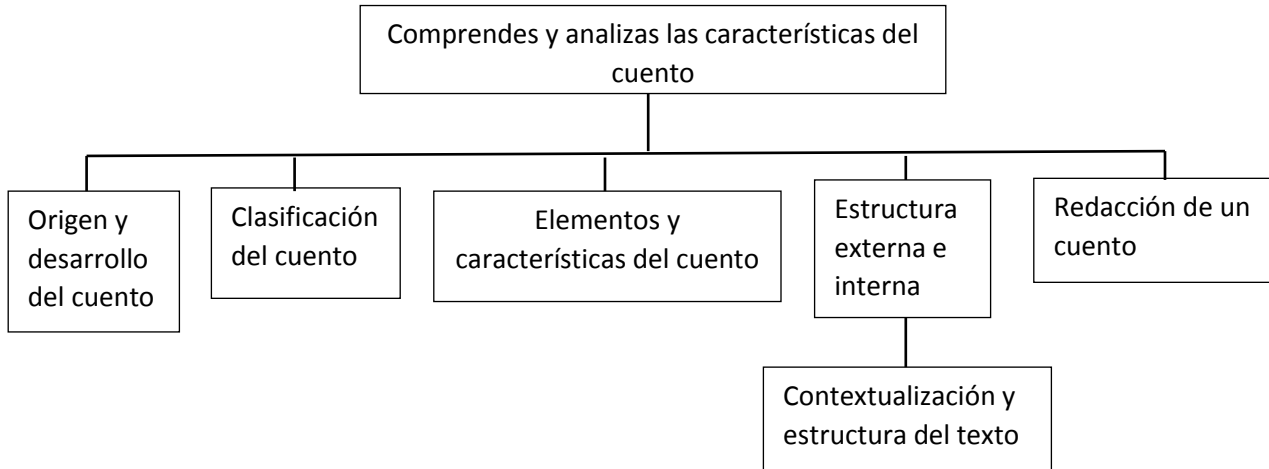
Comprendes y analizas las características del cuento

Origen y desarrollo del cuento

Clasificación del cuento

Elementos y características del cuento

Estructura externa e interna

Redacción de un cuento

Contextualización y estructura del texto